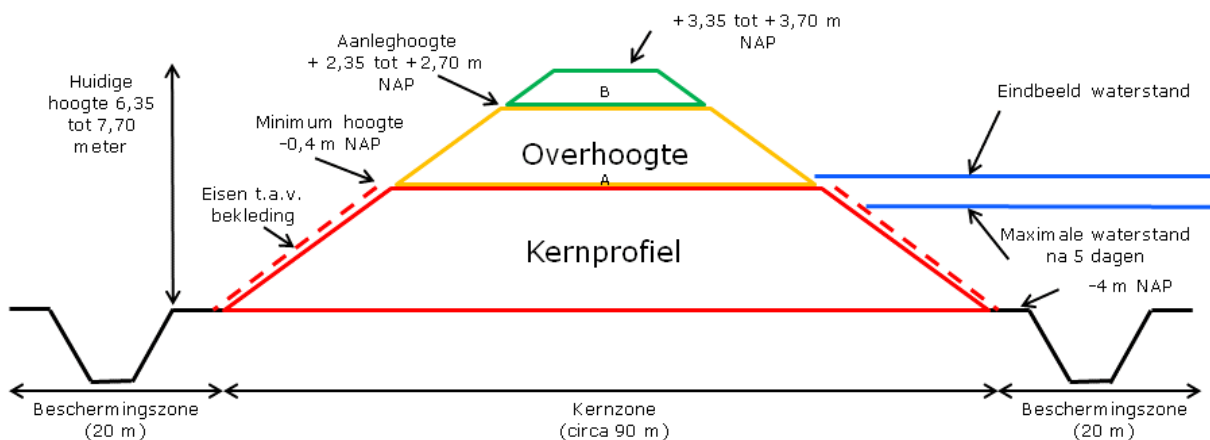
+3,35 tot +3,70 m NAP

Aanleghoogte + 2,35 tot +2,70 m NAP

B

Huidige hoogte 6,35 tot 7,70 meter

Minimum hoogte -0,4 m NAP

Eindbeeld waterstand

Overhoogte

A

Eisen t.a.v. bekleding

Kernprofiel

Maximale waterstand na 5 dagen

-4 m NAP

Beschermingszone (20 m)

Kernzone (circa 90 m)

Beschermingszone (20 m)